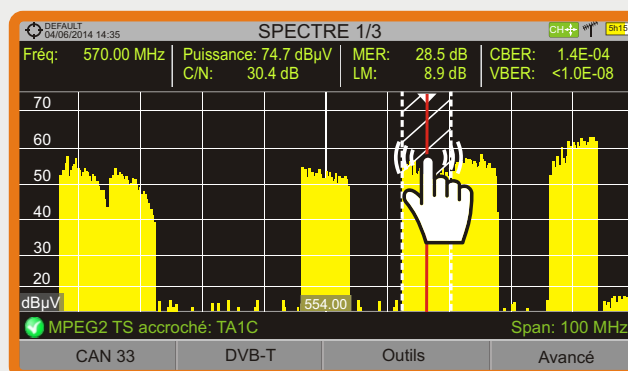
DEFAULT
04/06/2014 14:35

SPECTRE 1/3

CH

5h15

| Fréq: 570.00 MHz | Puissance: 74.7 dBµV | MER: 28.5 dB | CBER: 1.4E-04 |
|---|---|---|---|
| | C/N: 30.4 dB | LM: 8.9 dB | VBER: <1.0E-08 |

70
60
50
40
30
20
dBµV
554.00

MPEG2 TS accroché: TA1C

Span: 100 MHz

CAN 33

DVB-T

Outils

Avancé